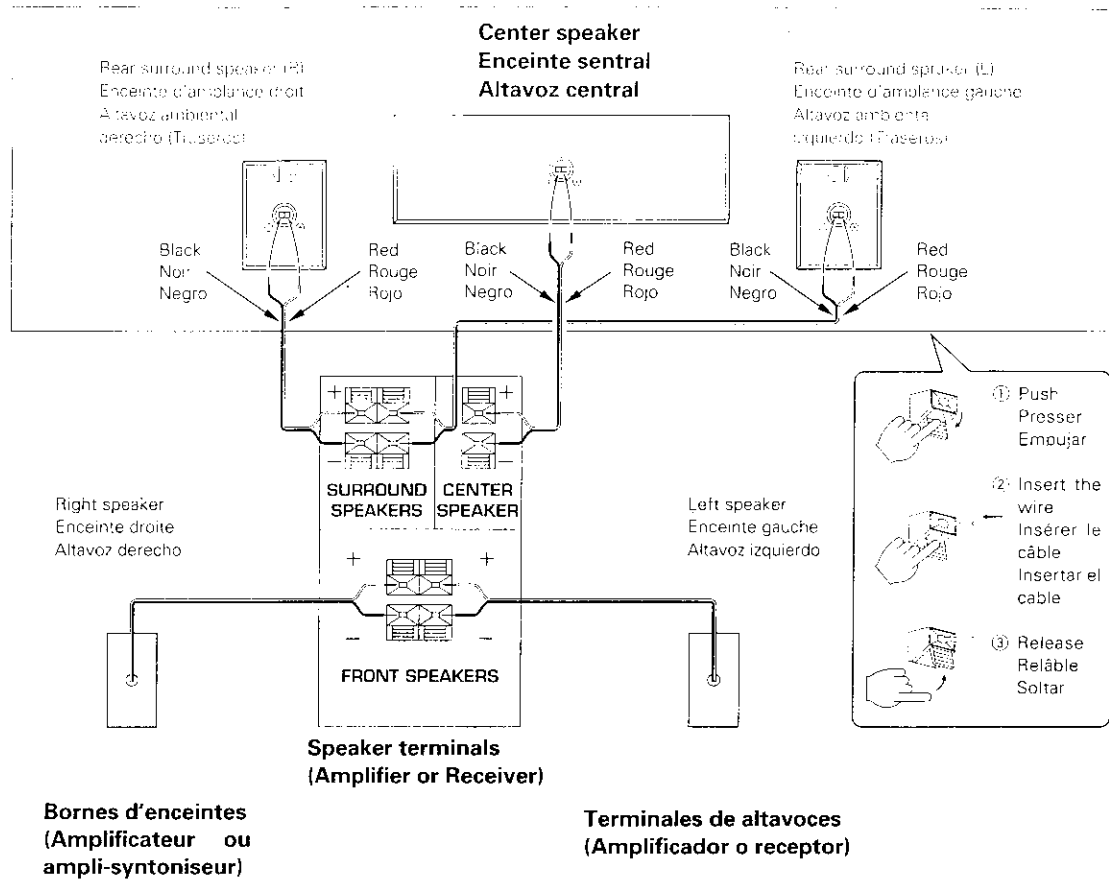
Center speaker
Enceinte sentral
Altavoz central

Rear surround speaker (R)
Enceinte d'ambiance droit
Altavoz ambiental derecho (Traseros)

Rear surround speaker (L)
Enceinte d'ambiance gauche
Altavoz ambiental izquierdo (Traseros)

Black
Noir
Negro

Red
Rouge
Rojo

Black
Noir
Negro

Red
Rouge
Rojo

Black
Noir
Negro

Red
Rouge
Rojo

+ +
– –
SURROUND SPEAKERS
CENTER SPEAKER

Right speaker
Enceinte droite
Altavoz derecho

Left speaker
Enceinte gauche
Altavoz izquierdo

+ +
– –
FRONT SPEAKERS

① Push
Presser
Empujar

② Insert the wire
Insérer le câble
Insertar el cable

③ Release
Relâble
Soltar

Speaker terminals
(Amplifier or Receiver)

Bornes d'enceintes
(Amplificateur ou ampli-syntoniseur)

Terminales de altavoces
(Amplificador o receptor)